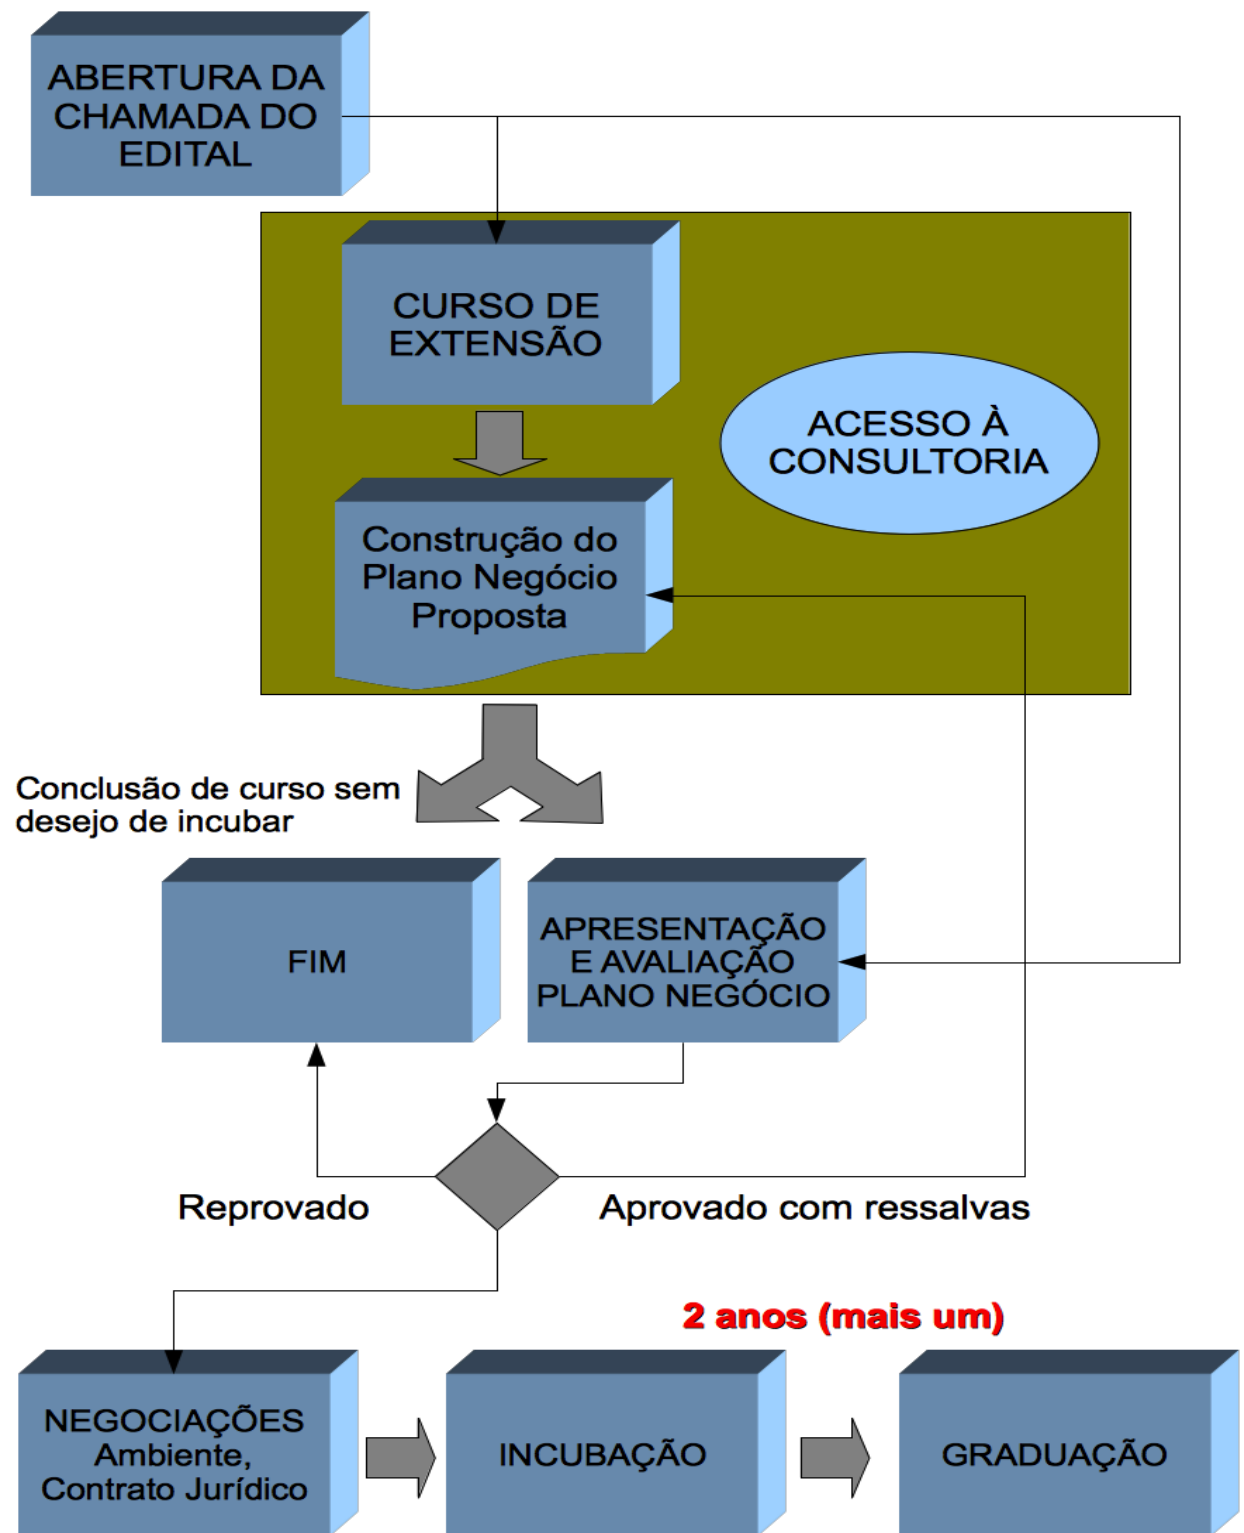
ABERTURA DA CHAMADA DO EDITAL

CURSO DE EXTENSÃO

ACESSO À CONSULTORIA

Construção do Plano Negócio Proposta

Conclusão de curso sem desejo de incubar

FIM

APRESENTAÇÃO E AVALIAÇÃO PLANO NEGÓCIO

Reprovado

Aprovado com ressalvas

2 anos (mais um)

NEGOCIAÇÕES Ambiente, Contrato Jurídico

INCUBAÇÃO

GRADUAÇÃO